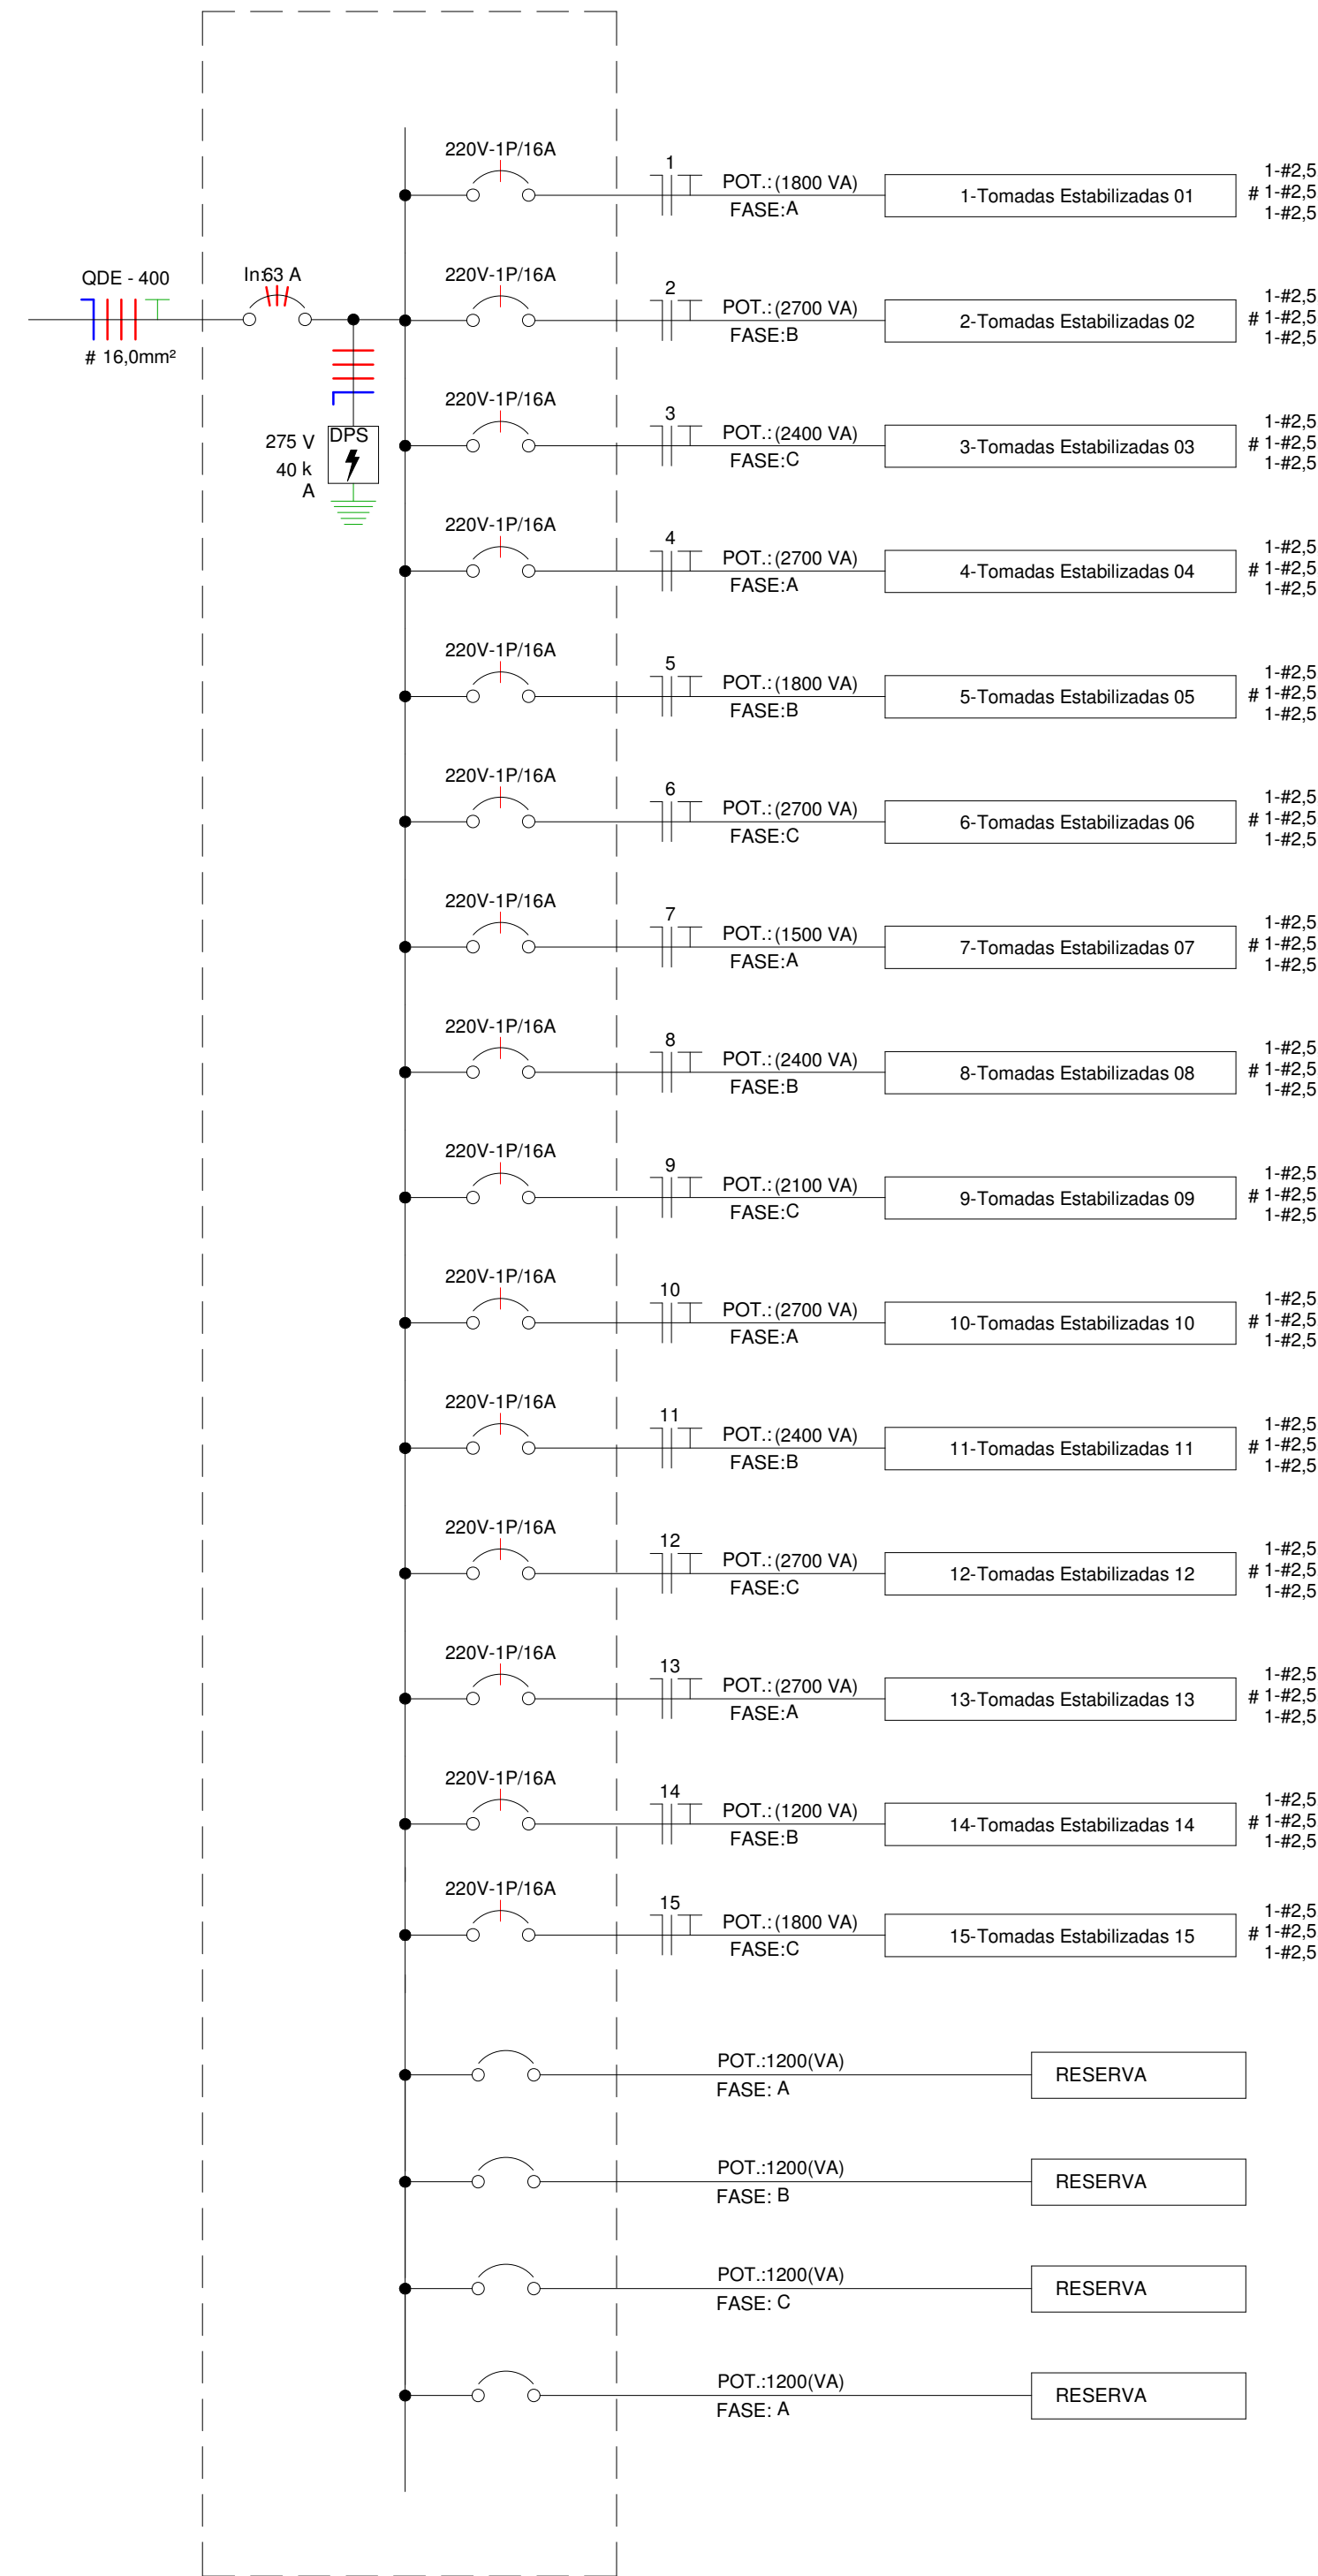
QDE - 400
# 16,0mm²
In:63 A
275 V
40 kA
DPS

220V-1P/16A
1
POT.:(1800 VA)
FASE:A
1-Tomadas Estabilizadas 01
1-#2,5
# 1-#2,5
1-#2,5

220V-1P/16A
2
POT.:(2700 VA)
FASE:B
2-Tomadas Estabilizadas 02
1-#2,5
# 1-#2,5
1-#2,5

220V-1P/16A
3
POT.:(2400 VA)
FASE:C
3-Tomadas Estabilizadas 03
1-#2,5
# 1-#2,5
1-#2,5

220V-1P/16A
4
POT.:(2700 VA)
FASE:A
4-Tomadas Estabilizadas 04
1-#2,5
# 1-#2,5
1-#2,5

220V-1P/16A
5
POT.:(1800 VA)
FASE:B
5-Tomadas Estabilizadas 05
1-#2,5
# 1-#2,5
1-#2,5

220V-1P/16A
6
POT.:(2700 VA)
FASE:C
6-Tomadas Estabilizadas 06
1-#2,5
# 1-#2,5
1-#2,5

220V-1P/16A
7
POT.:(1500 VA)
FASE:A
7-Tomadas Estabilizadas 07
1-#2,5
# 1-#2,5
1-#2,5

220V-1P/16A
8
POT.:(2400 VA)
FASE:B
8-Tomadas Estabilizadas 08
1-#2,5
# 1-#2,5
1-#2,5

220V-1P/16A
9
POT.:(2100 VA)
FASE:C
9-Tomadas Estabilizadas 09
1-#2,5
# 1-#2,5
1-#2,5

220V-1P/16A
10
POT.:(2700 VA)
FASE:A
10-Tomadas Estabilizadas 10
1-#2,5
# 1-#2,5
1-#2,5

220V-1P/16A
11
POT.:(2400 VA)
FASE:B
11-Tomadas Estabilizadas 11
1-#2,5
# 1-#2,5
1-#2,5

220V-1P/16A
12
POT.:(2700 VA)
FASE:C
12-Tomadas Estabilizadas 12
1-#2,5
# 1-#2,5
1-#2,5

220V-1P/16A
13
POT.:(2700 VA)
FASE:A
13-Tomadas Estabilizadas 13
1-#2,5
# 1-#2,5
1-#2,5

220V-1P/16A
14
POT.:(1200 VA)
FASE:B
14-Tomadas Estabilizadas 14
1-#2,5
# 1-#2,5
1-#2,5

220V-1P/16A
15
POT.:(1800 VA)
FASE:C
15-Tomadas Estabilizadas 15
1-#2,5
# 1-#2,5
1-#2,5

POT.:1200(VA)
FASE: A
RESERVA

POT.:1200(VA)
FASE: B
RESERVA

POT.:1200(VA)
FASE: C
RESERVA

POT.:1200(VA)
FASE: A
RESERVA